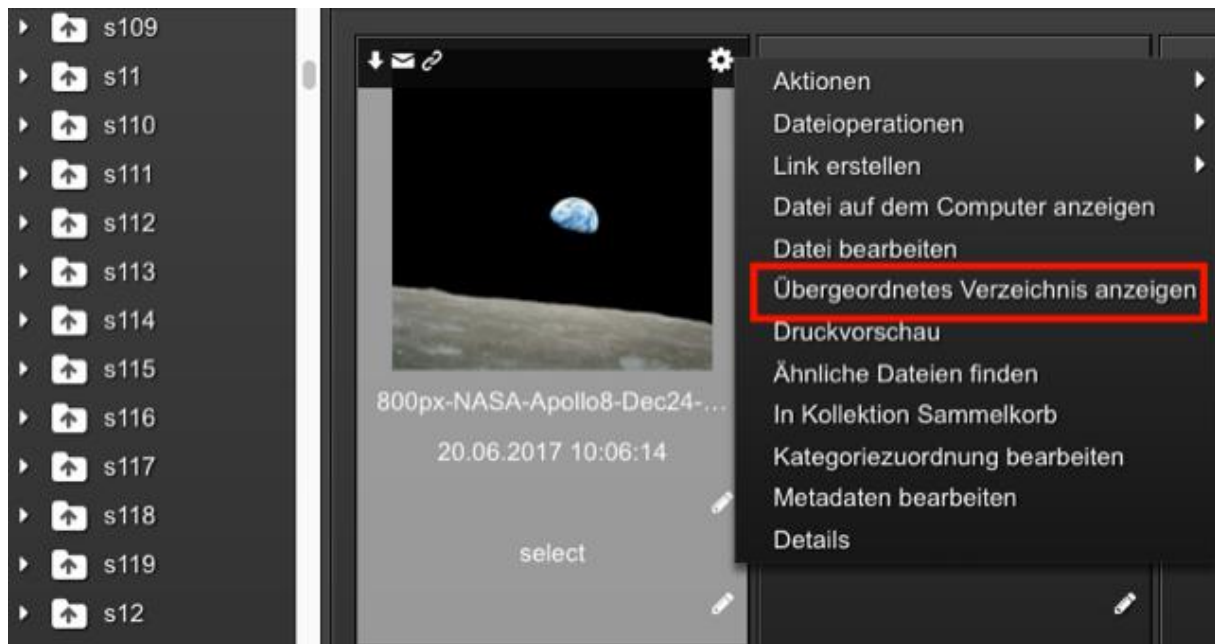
s109
s11
s110
s111
s112
s113
s114
s115
s116
s117
s118
s119
s12

800px-NASA-Apollo8-Dec24-...
20.06.2017 10:06:14
select

Aktionen
Dateioperationen
Link erstellen
Datei auf dem Computer anzeigen
Datei bearbeiten
Übergeordnetes Verzeichnis anzeigen
Druckvorschau
Ähnliche Dateien finden
In Kollektion Sammelkorb
Kategoriezuordnung bearbeiten
Metadaten bearbeiten
Details